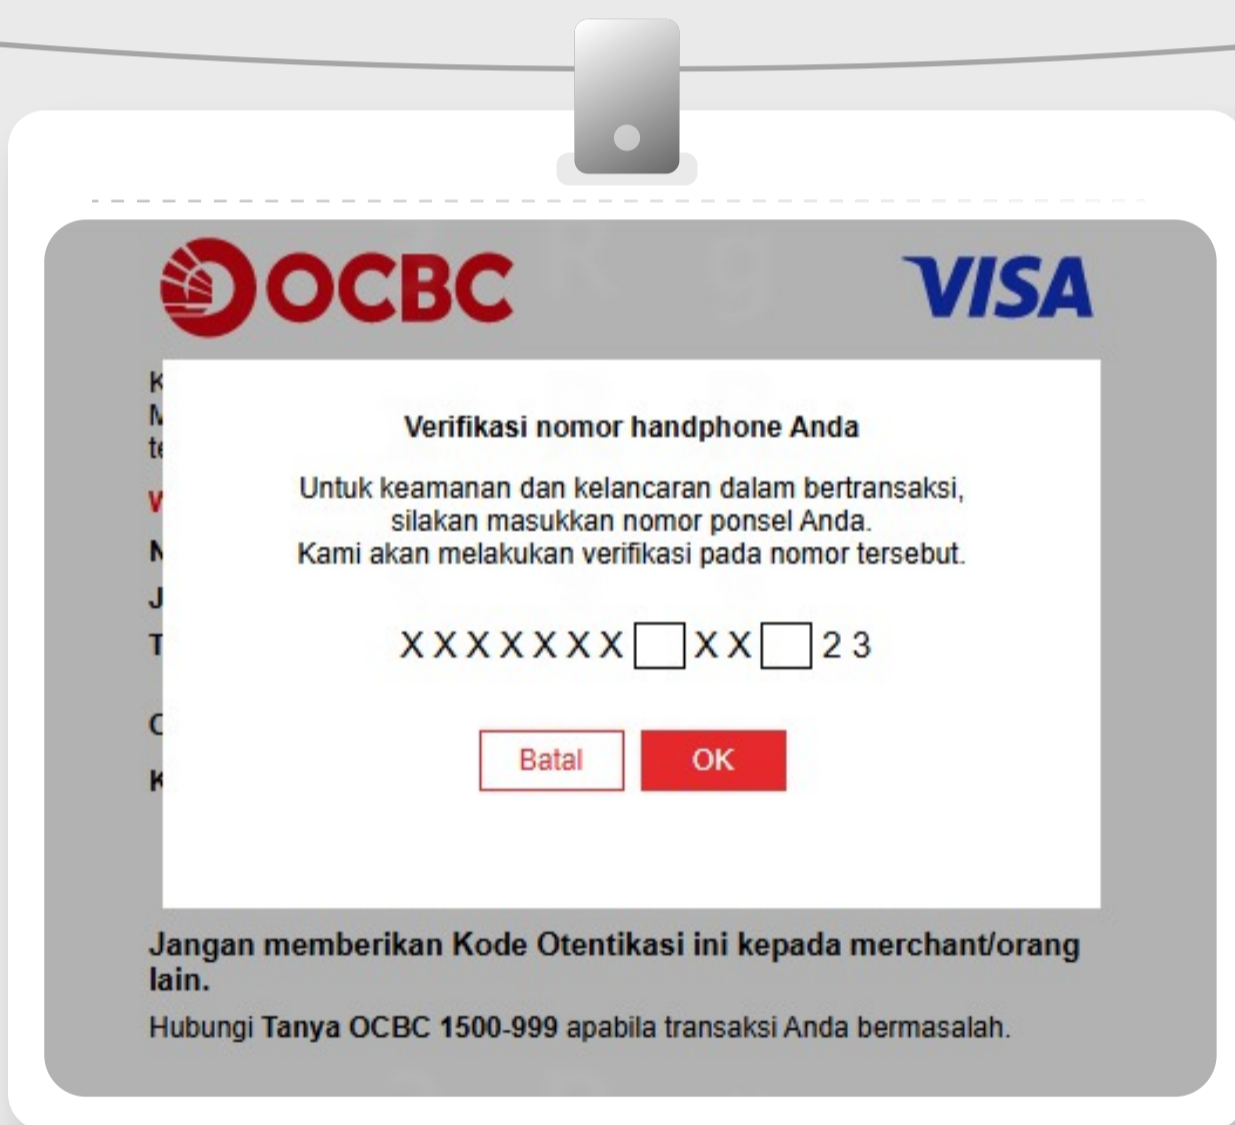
OCBC

VISA

K
M
te

V

N

J

T

C

K

Verifikasi nomor handphone Anda

Untuk keamanan dan kelancaran dalam bertransaksi, silakan masukkan nomor ponsel Anda. Kami akan melakukan verifikasi pada nomor tersebut.

XXXXXXX XX 23

Batal OK

Jangan memberikan Kode Otentikasi ini kepada merchant/orang lain.

Hubungi Tanya OCBC 1500-999 apabila transaksi Anda bermasalah.